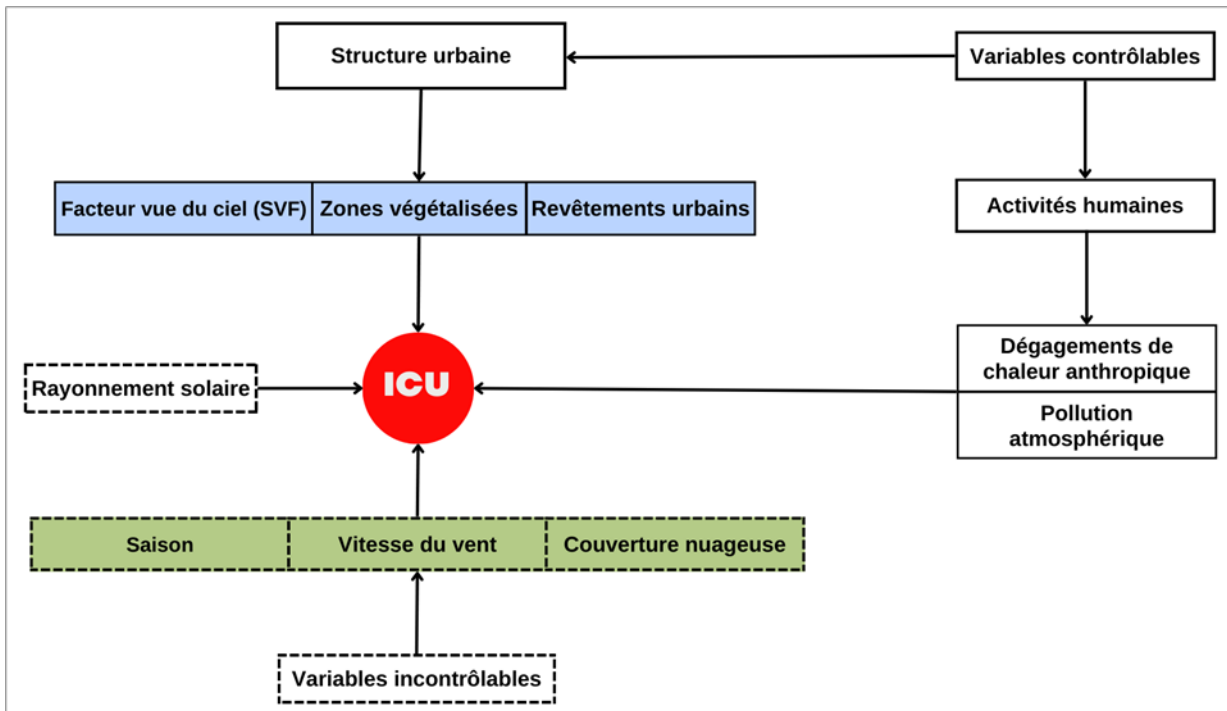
Structure urbaine

Variables contrôlables

Facteur vue du ciel (SVF)

Zones végétalisées

Revêtements urbains

Activités humaines

Dégagements de chaleur anthropique

Pollution atmosphérique

Rayonnement solaire

ICU

Saison

Vitesse du vent

Couverture nuageuse

Variables incontrôlables